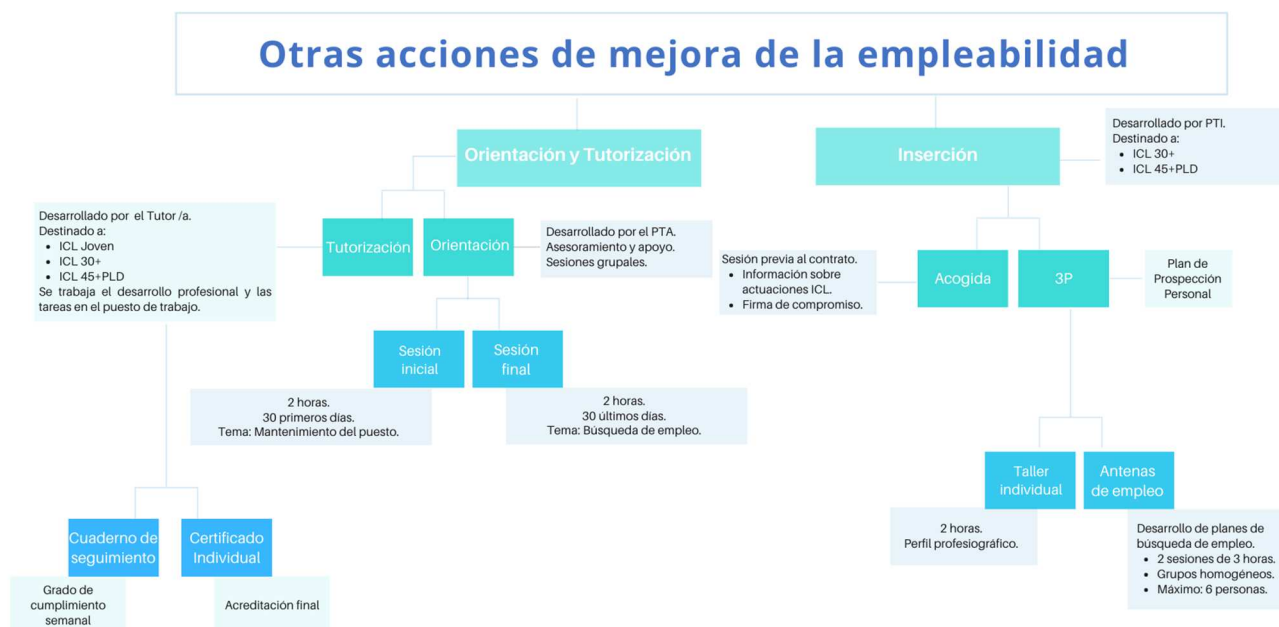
Otras acciones de mejora de la empleabilidad

Orientación y Tutorización

Inserción

Desarrollado por PTI.
Destinado a:
- ICL 30+
- ICL 45+PLD

Desarrollado por el Tutor /a.
Destinado a:
- ICL Joven
- ICL 30+
- ICL 45+PLD
Se trabaja el desarrollo profesional y las tareas en el puesto de trabajo.

Tutorización

Orientación

Desarrollado por el PTA.
Asesoramiento y apoyo.
Sesiones grupales.

Sesión previa al contrato.
- Información sobre actuaciones ICL.
- Firma de compromiso.

Acogida

3P

Plan de Prospección Personal

Sesión inicial

Sesión final

2 horas.
30 primeros días.
Tema: Mantenimiento del puesto.

2 horas.
30 últimos días.
Tema: Búsqueda de empleo.

Taller individual

Antenas de empleo

2 horas.
Perfil profesiográfico.

Desarrollo de planes de búsqueda de empleo.
- 2 sesiones de 3 horas.
- Grupos homogéneos.
- Máximo: 6 personas.

Cuaderno de seguimiento

Certificado Individual

Grado de cumplimiento semanal

Acreditación final